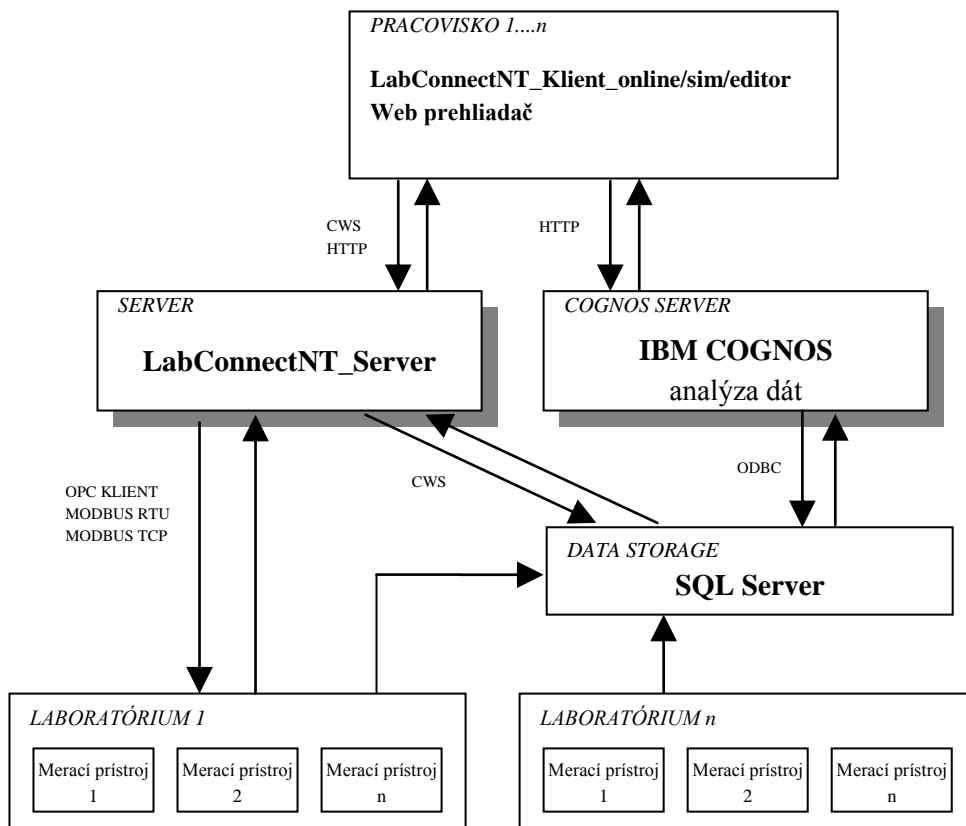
PRACOVISKO 1....n

LabConnectNT_Klient_online/sim/editor
Web prehliadač

CWS
HTTP

HTTP

SERVER

LabConnectNT_Server

COGNOS SERVER

IBM COGNOS
analýza dát

OPC KLIENT
MODBUS RTU
MODBUS TCP

CWS

ODBC

DATA STORAGE

SQL Server

LABORATÓRIUM 1

Merací prístroj 1

Merací prístroj 2

Merací prístroj n

LABORATÓRIUM n

Merací prístroj 1

Merací prístroj 2

Merací prístroj n